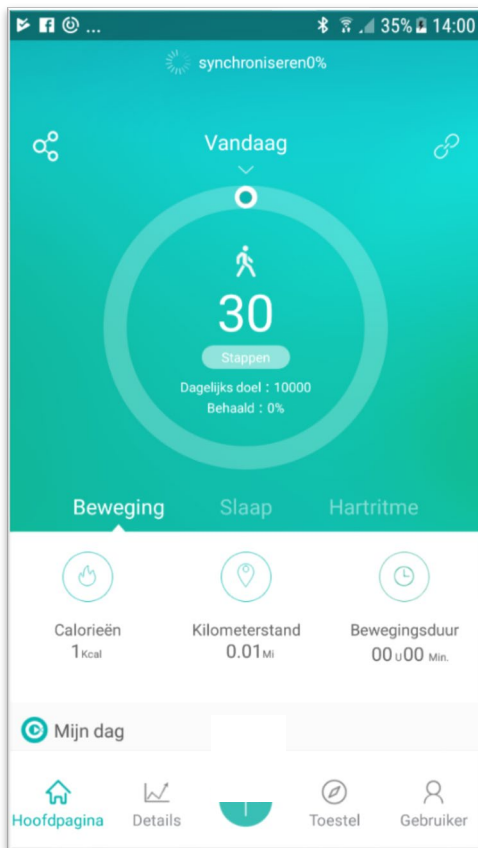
35% 14:00

synchroniseren0%

Vandaag

30

Stappen

Dagelijks doel : 10000
Behaald : 0%

Beweging Slaap Hartritme

Calorieën
1Kcal

Kilometerstand
0.01Mi

Bewegingsduur
00u00 Min.

Mijn dag

Hoofdpagina Details Toestel Gebruiker